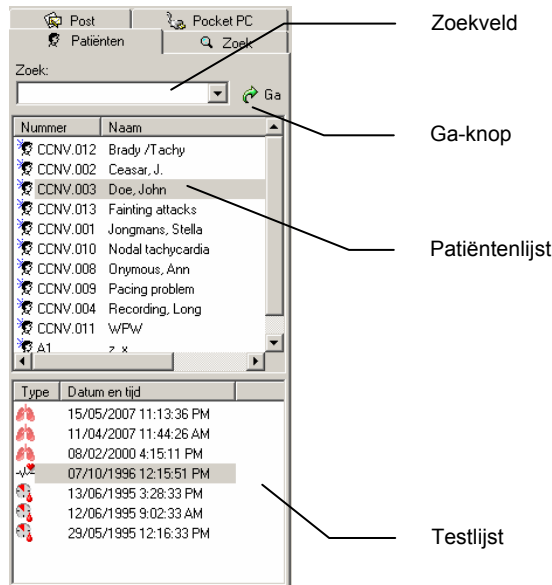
Post | Pocket PC
Patiënten | Zoek

Zoek:

Ga

| Nummer | Naam |
|---|---|
| CCNV.012 | Brady /Tachy |
| CCNV.002 | Ceasar, J. |
| CCNV.003 | Doe, John |
| CCNV.013 | Fainting attacks |
| CCNV.001 | Jongmans, Stella |
| CCNV.010 | Nodal tachycardia |
| CCNV.008 | Onymous, Ann |
| CCNV.009 | Pacing problem |
| CCNV.004 | Recording, Long |
| CCNV.011 | WPW |
| A1 | z, x |

| Type | Datum en tijd |
|---|---|
| | 15/05/2007 11:13:36 PM |
| | 11/04/2007 11:44:26 AM |
| | 08/02/2000 4:15:11 PM |
| | 07/10/1996 12:15:51 PM |
| | 13/06/1995 3:28:33 PM |
| | 12/06/1995 9:02:33 AM |
| | 29/05/1995 12:16:33 PM |

Zoekveld

Ga-knop

Patiëntenlijst

Testlijst